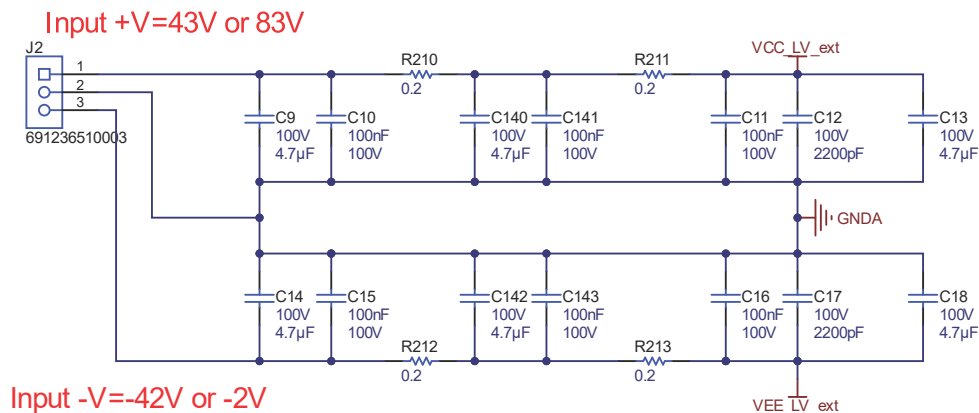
Input +V=43V or 83V

J2
1
2
3
691236510003

R210
0.2

R211
0.2

VCC_LV_ext

C9
100V
4.7μF

C10
100nF
100V

C140
100V
4.7μF

C141
100nF
100V

C11
100nF
100V

C12
100V
2200pF

C13
100V
4.7μF

GNDA

C14
100V
4.7μF

C15
100nF
100V

C142
100V
4.7μF

C143
100nF
100V

C16
100nF
100V

C17
100V
2200pF

C18
100V
4.7μF

R212
0.2

R213
0.2

Input -V=-42V or -2V

VEE_LV_ext